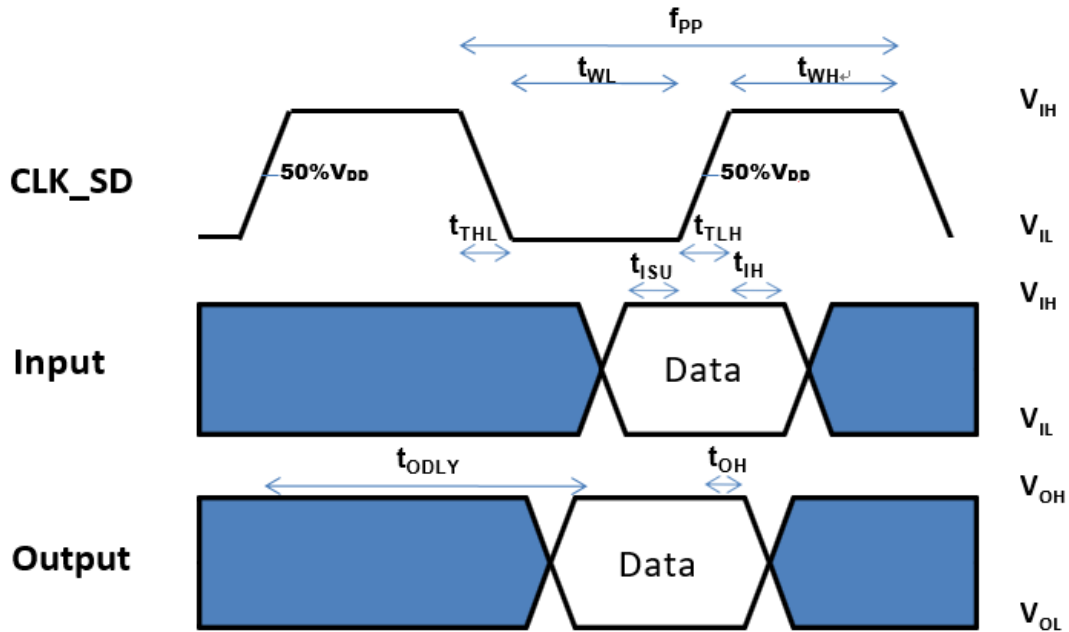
$f_{PP}$

$t_{WL}$

$t_{WH}$

$V_{IH}$

CLK_SD

50%$V_{DD}$

50%$V_{DD}$

$t_{THL}$

$t_{TLH}$

$V_{IL}$

$t_{ISU}$

$t_{IH}$

$V_{IH}$

Input

Data

$V_{IL}$

$t_{ODLY}$

$t_{OH}$

$V_{OH}$

Output

Data

$V_{OL}$